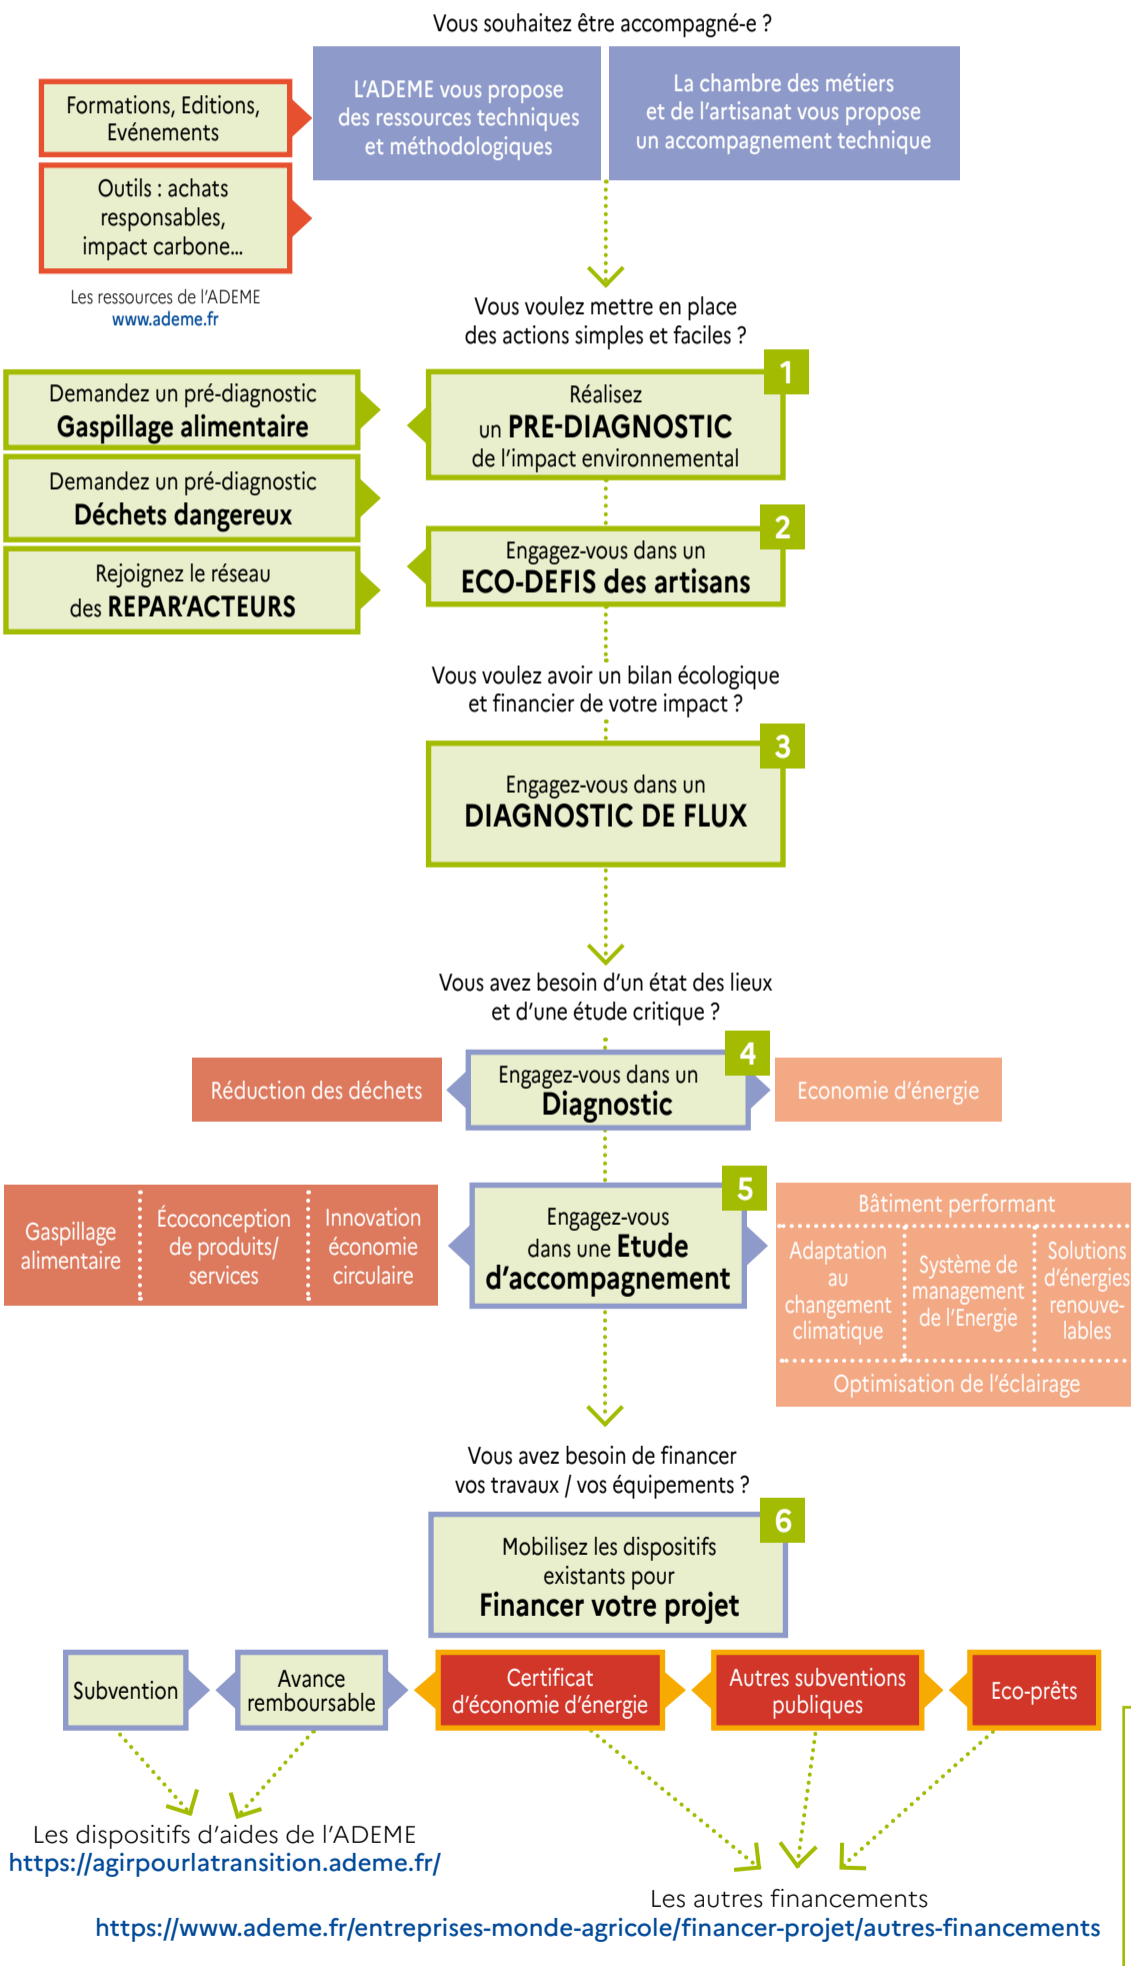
Vous souhaitez être accompagné-e ?

Formations, Editions, Evénements

Outils : achats responsables, impact carbone...

Les ressources de l'ADEME
www.ademe.fr

L'ADEME vous propose des ressources techniques et méthodologiques

La chambre des métiers et de l'artisanat vous propose un accompagnement technique

Vous voulez mettre en place des actions simples et faciles ?

Demandez un pré-diagnostic
Gaspillage alimentaire

Demandez un pré-diagnostic
Déchets dangereux

Rejoignez le réseau des REPAR'ACTEURS

1
Réalisez un PRE-DIAGNOSTIC de l'impact environnemental

2
Engagez-vous dans un ECO-DEFIS des artisans

Vous voulez avoir un bilan écologique et financier de votre impact ?

3
Engagez-vous dans un DIAGNOSTIC DE FLUX

Vous avez besoin d'un état des lieux et d'une étude critique ?

Réduction des déchets

4
Engagez-vous dans un Diagnostic

Economie d'énergie

Gaspillage alimentaire

Écoconception de produits/ services

Innovation économie circulaire

5
Engagez-vous dans une Etude d'accompagnement

Bâtiment performant

Adaptation au changement climatique

Système de management de l'Energie

Solutions d'énergies renouvelables

Optimisation de l'éclairage

Vous avez besoin de financer vos travaux / vos équipements ?

6
Mobilisez les dispositifs existants pour Financer votre projet

Subvention

Avance remboursable

Certificat d'économie d'énergie

Autres subventions publiques

Eco-prêts

Les dispositifs d'aides de l'ADEME
https://agirpourlatransition.ademe.fr/

Les autres financements
https://www.ademe.fr/entreprises-monde-agricole/financer-projet/autres-financements